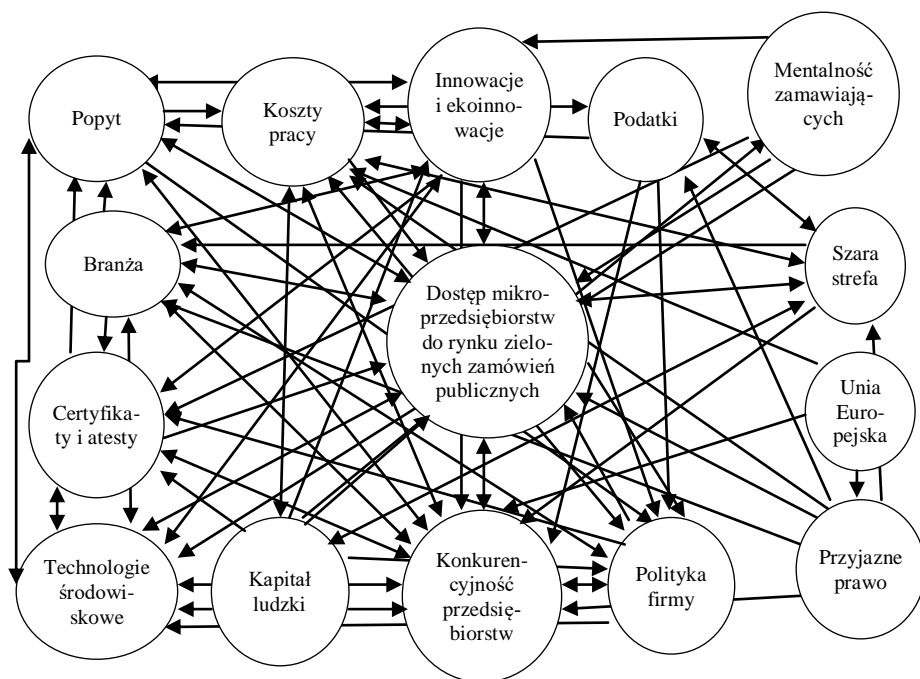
Popyt

Koszty pracy

Innowacje i ekoinnowacje

Podatki

Mentalność zamawiających

Branża

Szara strefa

Dostęp mikroprzedsiębiorstw do rynku zielonych zamówień publicznych

Certyfikaty i atesty

Unia Europejska

Technologie środowiskowe

Kapitał ludzki

Konkurencyjność przedsiębiorstw

Polityka firmy

Przyjazne prawo